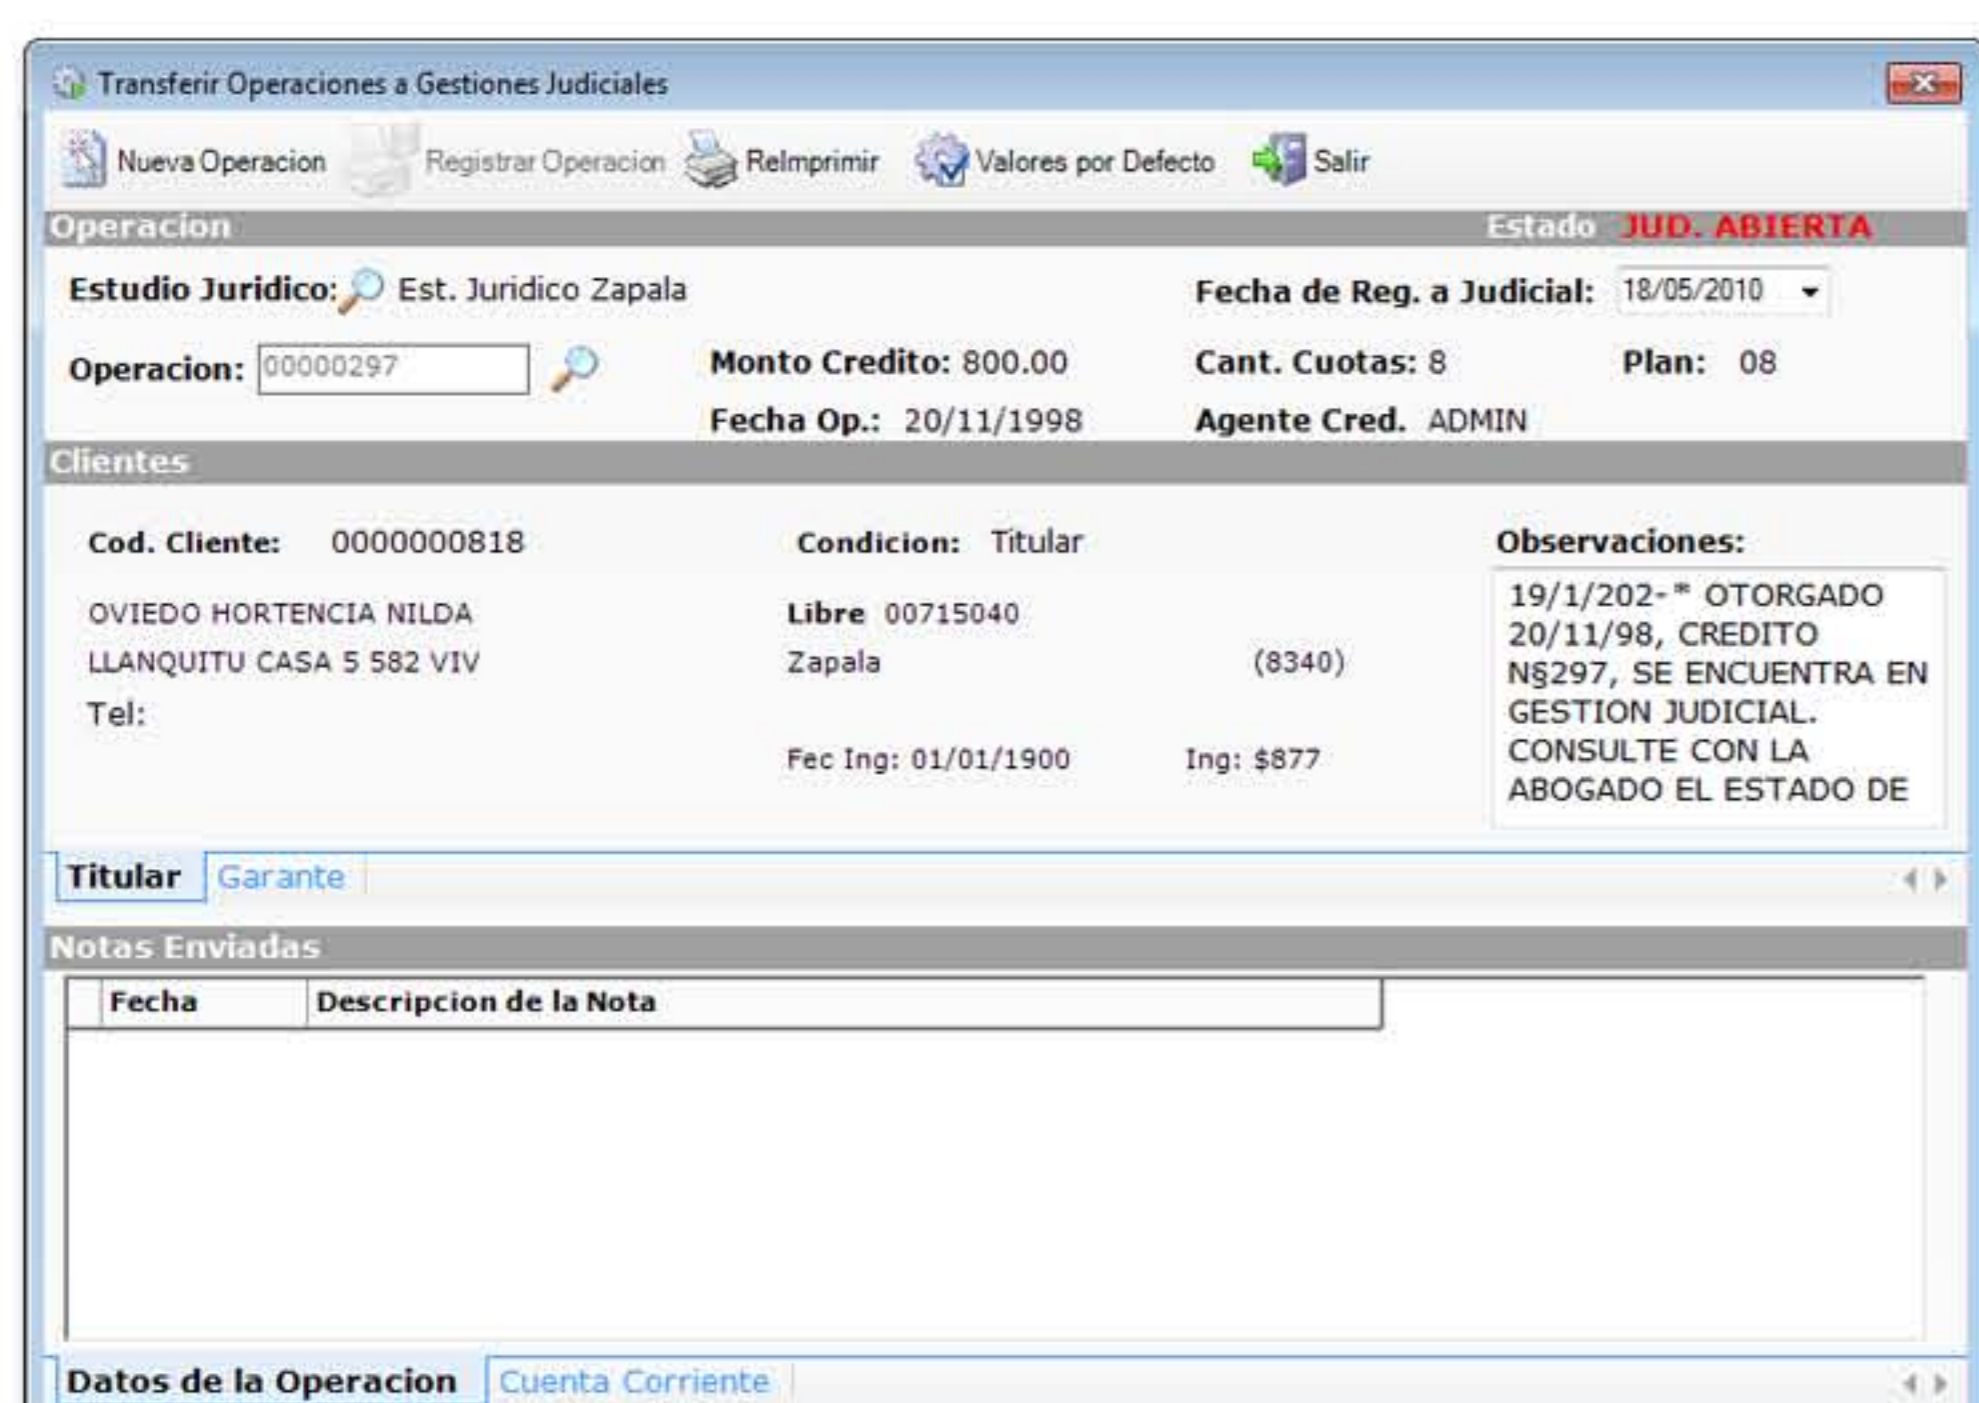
Transferir Operaciones a Gestiones Judiciales

Nueva Operacion Registrar Operacion ReImprimir Valores por Defecto Salir

Operacion Estado JUD. ABIERTA

Estudio Juridico: Est. Juridico Zapala

Fecha de Reg. a Judicial: 18/05/2010

Operacion: 00000297

Monto Credito: 800.00 Cant. Cuotas: 8 Plan: 08

Fecha Op.: 20/11/1998 Agente Cred. ADMIN

Clientes

Cod. Cliente: 0000000818

Condicion: Titular

Observaciones:

OVIEDO HORTENCIA NILDA

LLANQUITU CASA 5 582 VIV

Tel:

Libre 00715040

Zapala (8340)

Fec Ing: 01/01/1900 Ing: $877

19/1/202-* OTORGADO 20/11/98, CREDITO N§297, SE ENCUENTRA EN GESTION JUDICIAL. CONSULTE CON LA ABOGADO EL ESTADO DE

Titular Garante

Notas Enviadas

| Fecha | Descripcion de la Nota |
|---|---|

Datos de la Operacion Cuenta Corriente